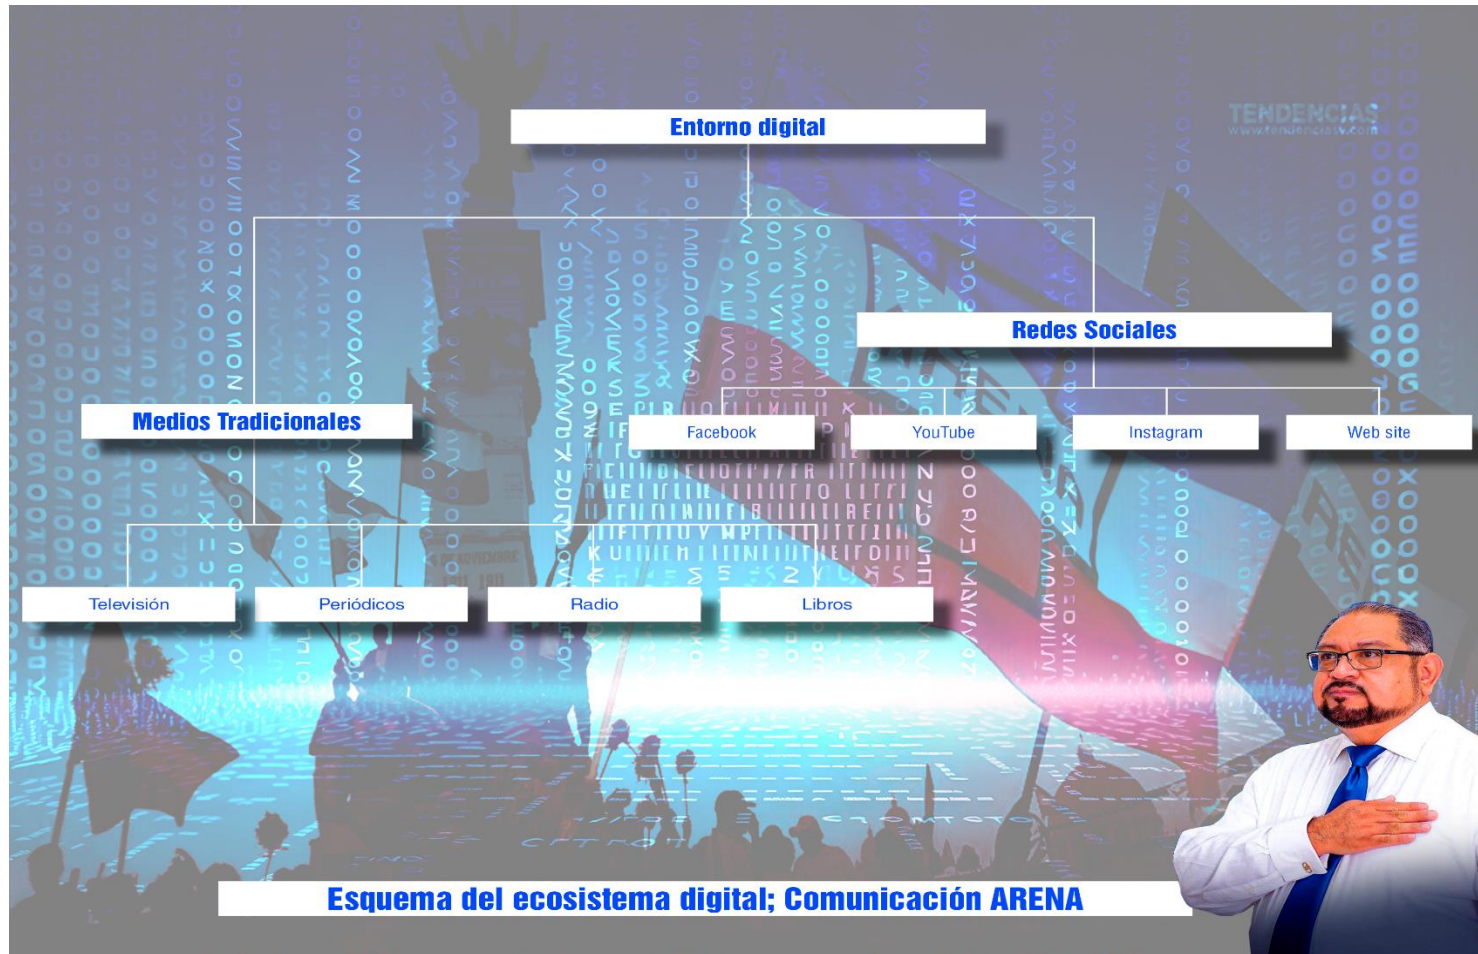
TENDENCIAS
www.tendencias.com

Entorno digital

Redes Sociales

Medios Tradicionales

Facebook

YouTube

Instagram

Web site

Televisión

Periódicos

Radio

Libros

Esquema del ecosistema digital; Comunicación ARENA